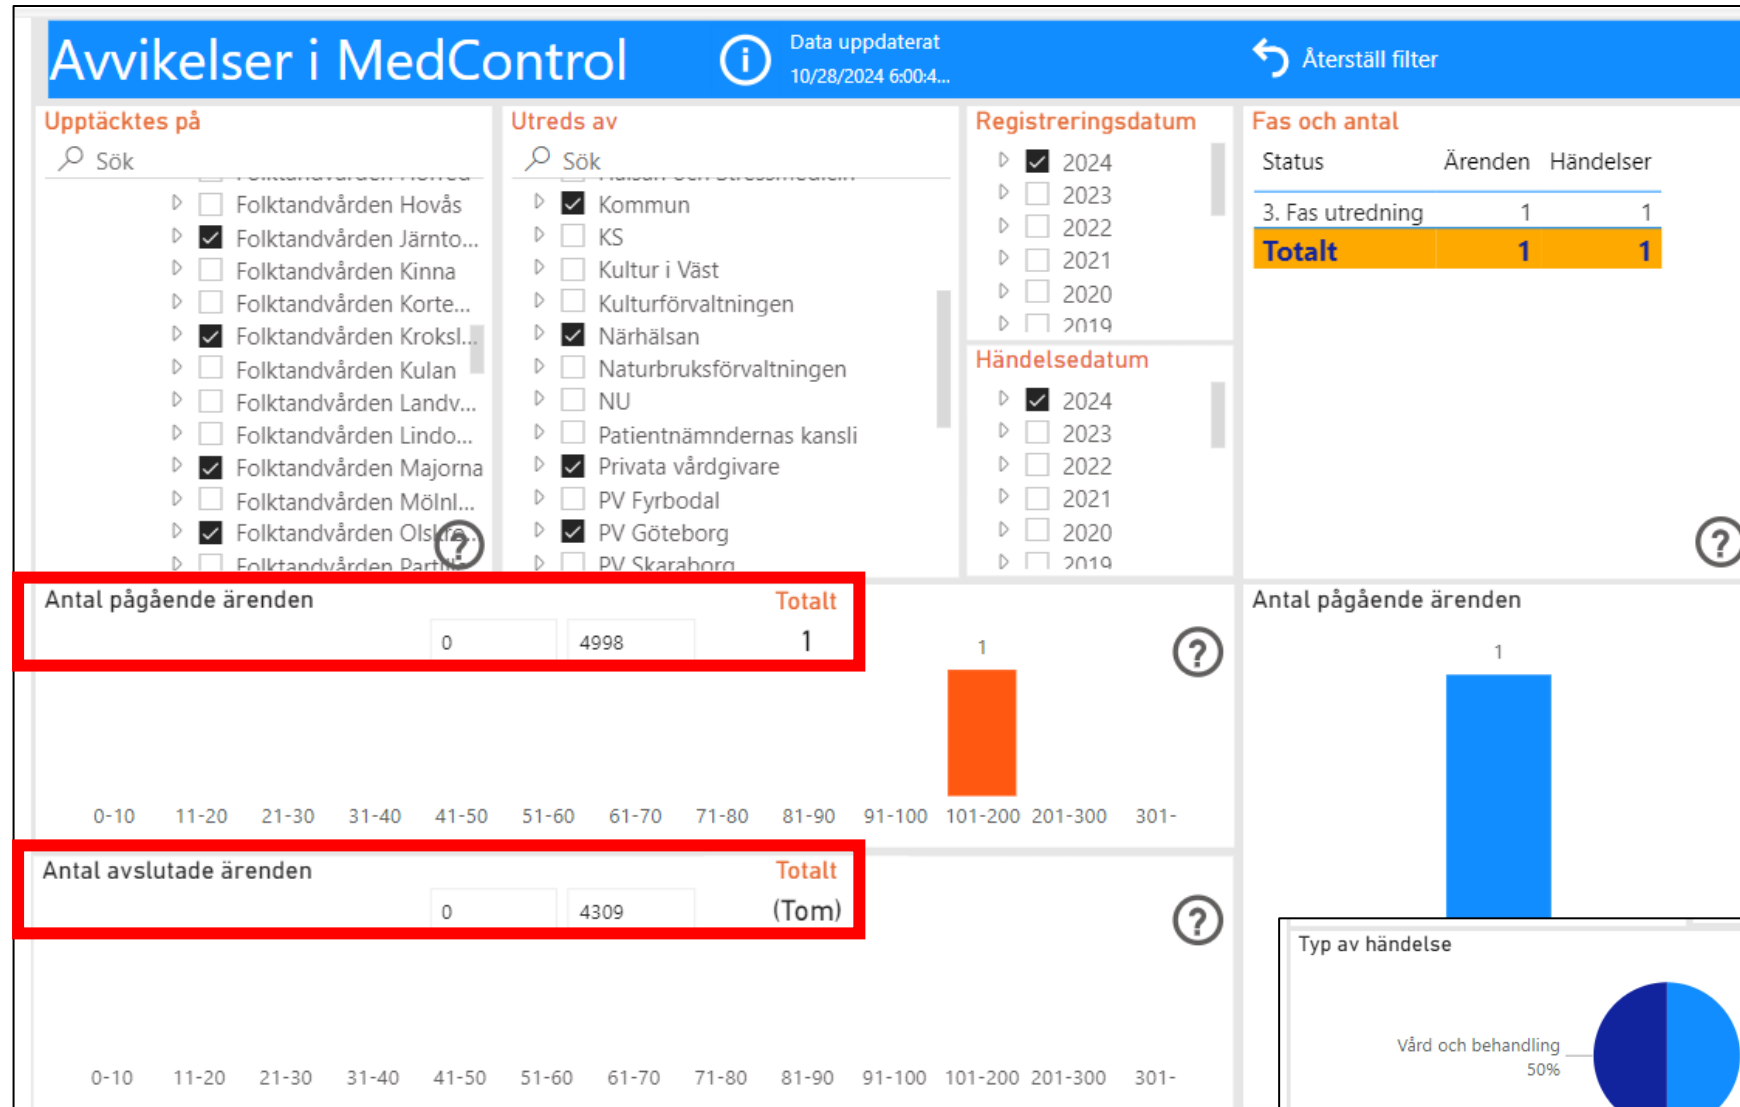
Avvikelser i MedControl

Data uppdaterat
10/28/2024 6:00:4...

Återställ filter

Upptäcktes på

Sök

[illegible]
Folktandvården Hovås
Folktandvården Järnto...
Folktandvården Kinna
Folktandvården Korte...
Folktandvården Kroksl...
Folktandvården Kulan
Folktandvården Landv...
Folktandvården Lindo...
Folktandvården Majorna
Folktandvården Mölnl...
Folktandvården Olsk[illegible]
Folktandvården Parti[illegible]

Utreds av

Sök

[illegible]
Kommun
KS
Kultur i Väst
Kulturförvaltningen
Närhälsan
Naturbruksförvaltningen
NU
Patientnämndernas kansli
Privata vårdgivare
PV Fyrbodal
PV Göteborg
PV Skaraborg

Registreringsdatum

2024
2023
2022
2021
2020
2019

Händelsedatum

2024
2023
2022
2021
2020
2019

Fas och antal

| Status | Ärenden | Händelser |
|---|---|---|
| 3. Fas utredning | 1 | 1 |
| Totalt | 1 | 1 |

Antal pågående ärenden
Totalt
0
4998
1

1

0-10 11-20 21-30 31-40 41-50 51-60 61-70 71-80 81-90 91-100 101-200 201-300 301-

Antal avslutade ärenden
Totalt
0
4309
(Tom)

0-10 11-20 21-30 31-40 41-50 51-60 61-70 71-80 81-90 91-100 101-200 201-300 301-

Antal pågående ärenden

1

Typ av händelse

Vård och behandling
50%